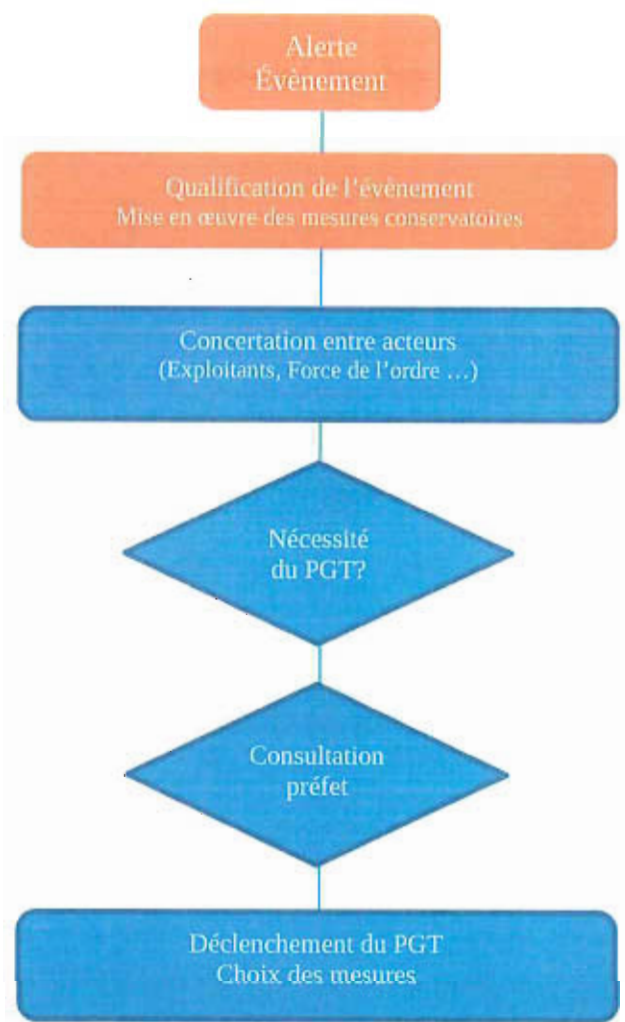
Alerte
Évènement

Qualification de l'évènement
Mise en œuvre des mesures conservatoires

Concertation entre acteurs
(Exploitants, Force de l'ordre ...)

Nécessité
du PGT?

Consultation
préfet

Déclenchement du PGT
Choix des mesures